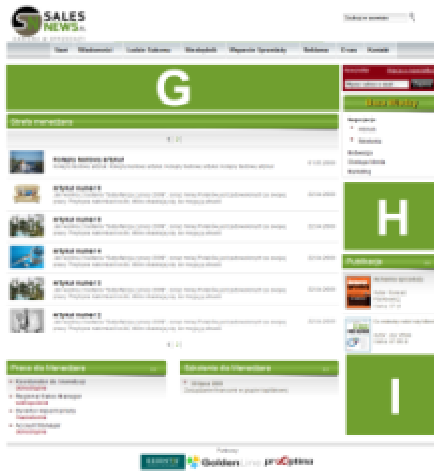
SALES NEWS.PL

Szukaj w serwisie

Start | Wiadomości | Ludzie Sukcesu | Nieskładki | Wsparcie Sprzedaży | Reklama | O nas | Kontakt

G

Strefa menedżera

1 | 2

kolejny testowy artykuł

artykuł numer 6

artykuł numer 5

artykuł numer 4

artykuł numer 3

artykuł numer 2

1 | 2

Praca dla Menedżera

Szkolenia dla Menedżera

H

Publikacje

I

Partnerzy

GoldenLine

pracuj.pl